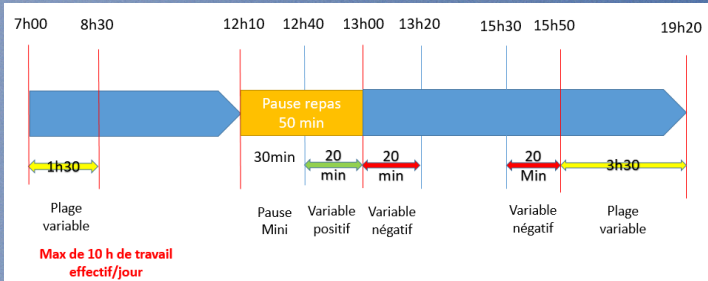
7h00 8h30 12h10 12h40 13h00 13h20 15h30 15h50 19h20

Pause repas 50 min

1h30

30min

20 min

20 min

20 Min

3h30

Plage variable

Pause Mini

Variable positif

Variable négatif

Variable négatif

Plage variable

Max de 10 h de travail effectif/jour